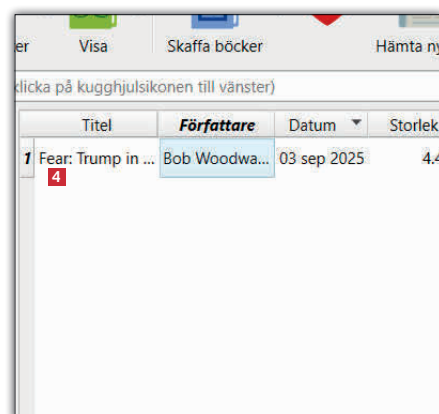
er Visa Skaffa böcker Hämta ny

klicka på kugghjulsikonen till vänster)

| | Titel | Författare | Datum | Storlek |
|---|---|---|---|---|
| 1 | Fear: Trump in ... | Bob Woodwa... | 03 sep 2025 | 4.4 |

4